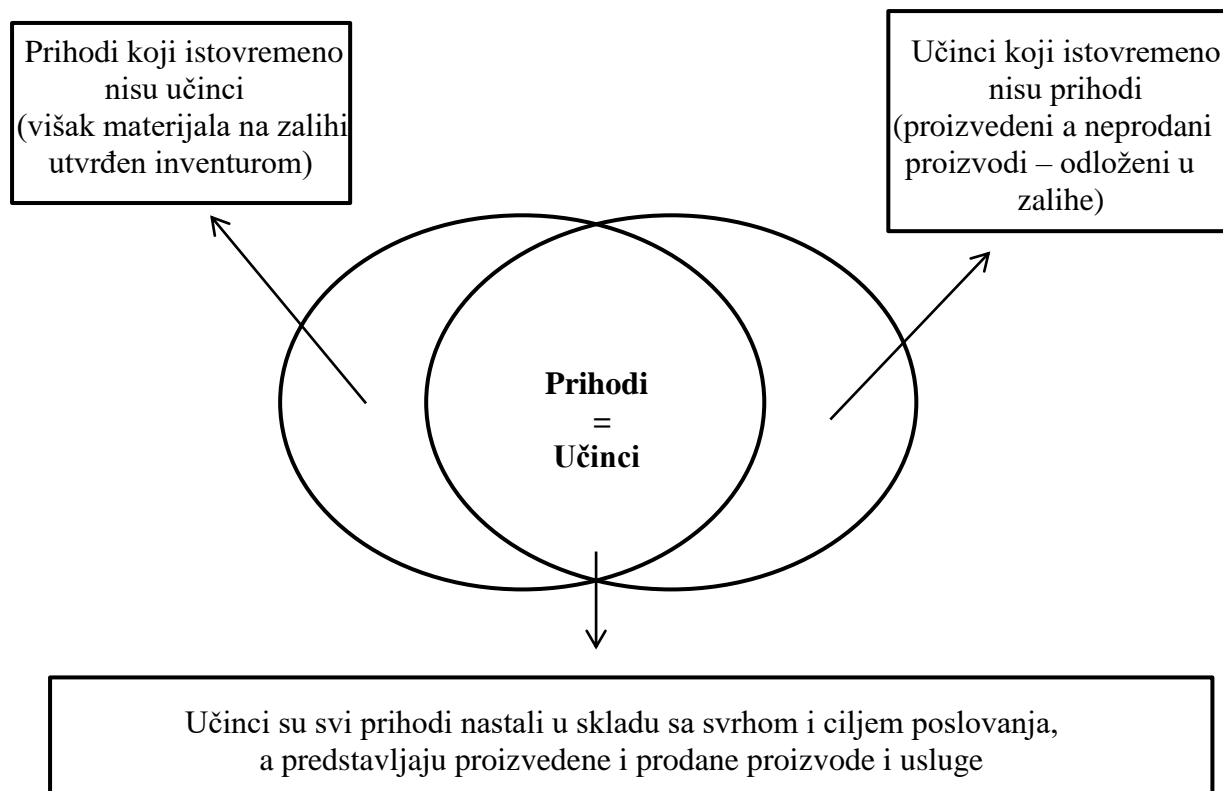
Prihodi koji istovremeno nisu učinci (višak materijala na zalihi utvrđen inventurom)

Učinci koji istovremeno nisu prihodi (proizvedeni a neprodani proizvodi – odloženi u zalihe)

**Prihodi**
=
**Učinci**

Učinci su svi prihodi nastali u skladu sa svrhom i ciljem poslovanja, a predstavljaju proizvedene i prodane proizvode i usluge